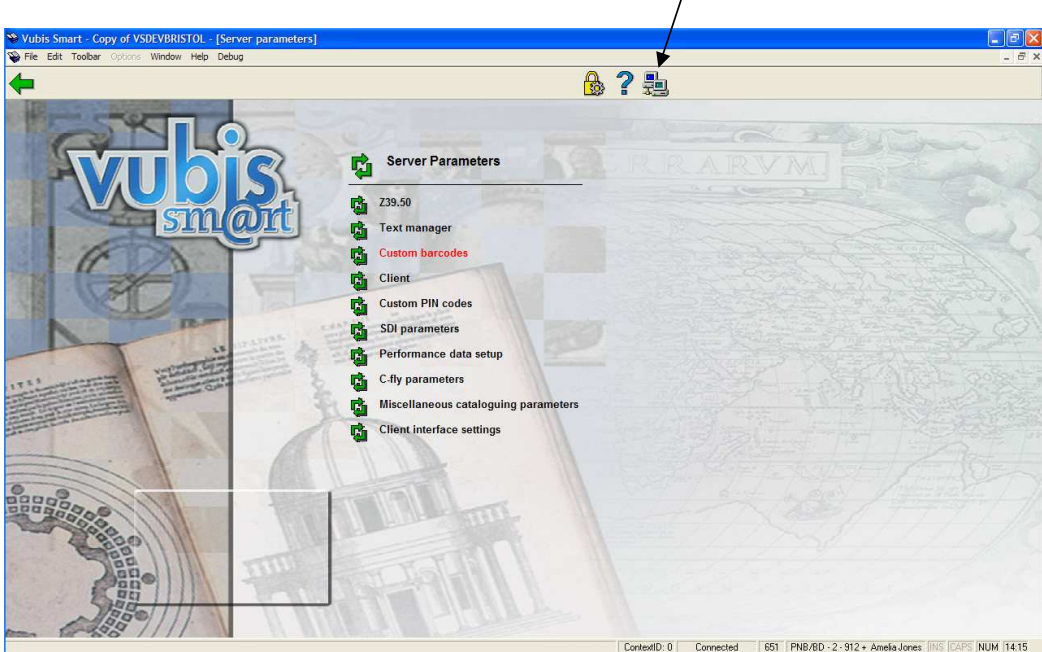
Vubis Smart - Copy of VSDEVBRISTOL - [Server parameters]

File Edit Toolbar Options Window Help Debug

vubis smart

Server Parameters

Z39.50

Text manager

Custom barcodes

Client

Custom PIN codes

SDI parameters

Performance data setup

C-fly parameters

Miscellaneous cataloguing parameters

Client interface settings

ContextID: 0 | Connected | 651 | PNB/BD - 2 - 912 + Amelia Jones | INS | CAPS | NUM | 14:15